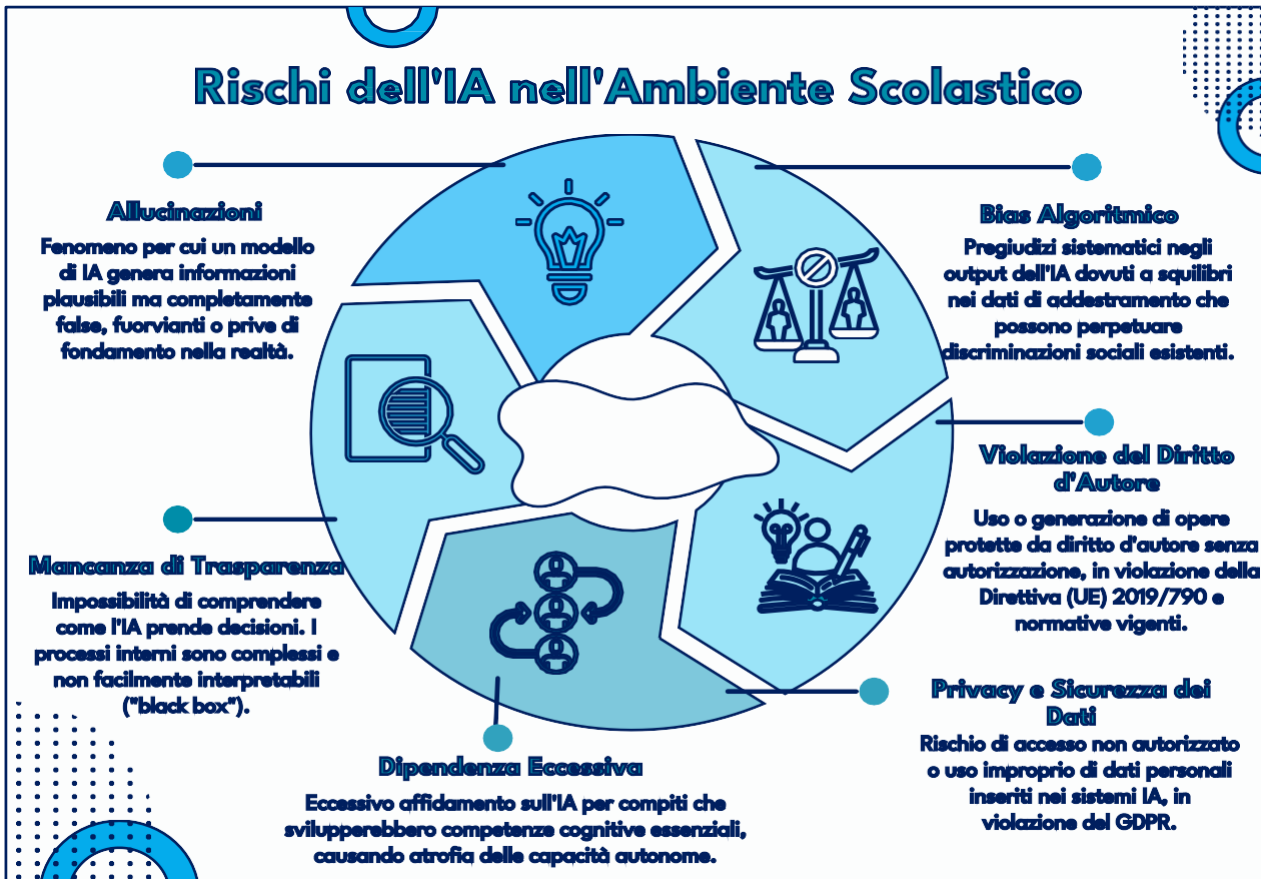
Rischi dell'IA nell'Ambiente Scolastico

Allucinazioni
Fenomeno per cui un modello di IA genera informazioni plausibili ma completamente false, fuorvianti o prive di fondamento nella realtà.

Bias Algoritmico
Pregiudizi sistematici negli output dell'IA dovuti a squilibri nei dati di addestramento che possono perpetuare discriminazioni sociali esistenti.

Violazione del Diritto d'Autore
Uso o generazione di opere protette da diritto d'autore senza autorizzazione, in violazione della Direttiva (UE) 2019/790 e normative vigenti.

Mancanza di Trasparenza
Impossibilità di comprendere come l'IA prende decisioni. I processi interni sono complessi e non facilmente interpretabili ("black box").

Privacy e Sicurezza dei Dati
Rischio di accesso non autorizzato o uso improprio di dati personali inseriti nei sistemi IA, in violazione del GDPR.

Dipendenza Eccessiva
Eccessivo affidamento sull'IA per compiti che svilupperebbero competenze cognitive essenziali, causando atrofia delle capacità autonome.